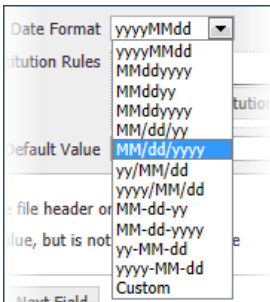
Date Format yyyyMMdd

titution Rules

Default Value

e file header or

lue, but is not

Next Field

yyyyMMdd
MMddyyyy
MMddyy
MMddyyyy
MM/dd/yy
MM/dd/yyyy
yy/MM/dd
yyyy/MM/dd
MM-dd-yy
MM-dd-yyyy
yy-MM-dd
yyyy-MM-dd
Custom

titutio

e